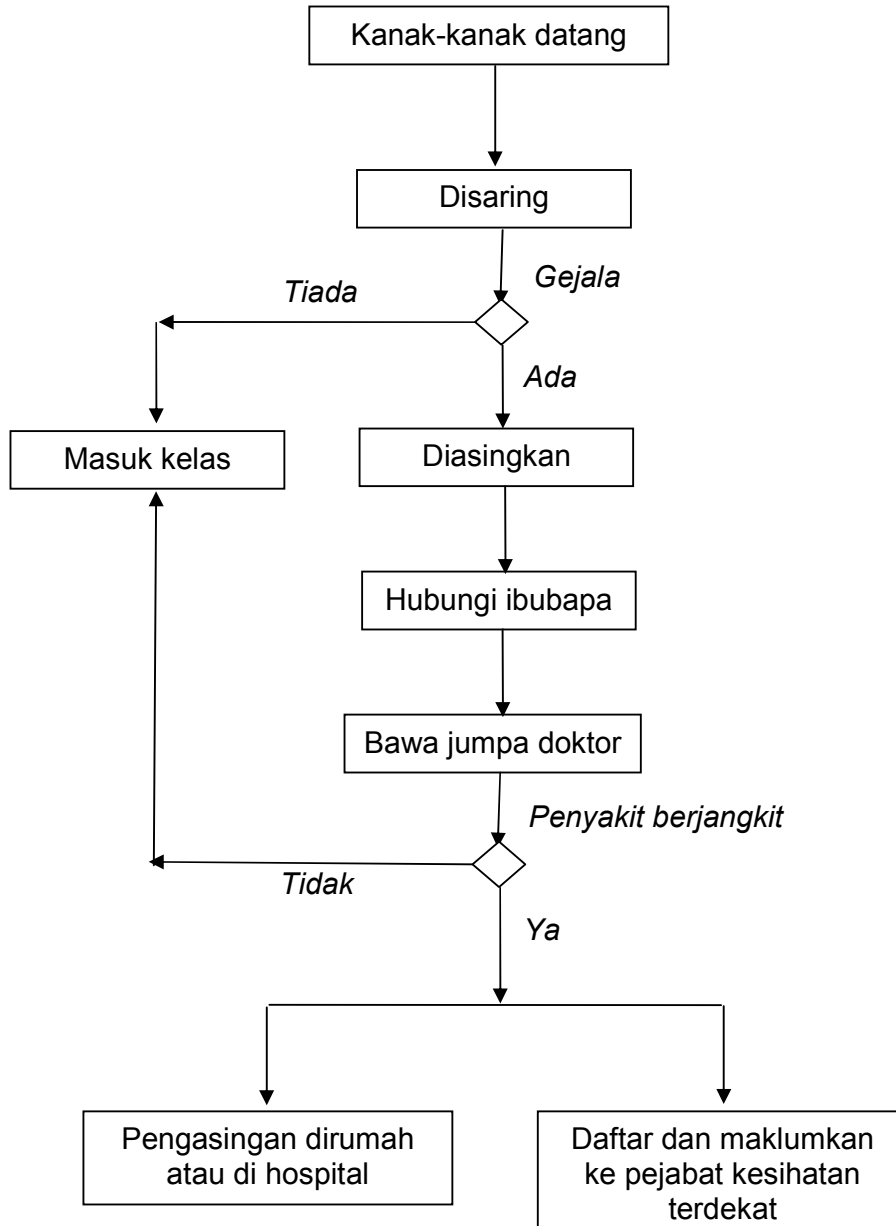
Kanak-kanak datang

Disaring

Gejala

Tiada

Ada

Masuk kelas

Diasingkan

Hubungi ibubapa

Bawa jumpa doktor

Penyakit berjangkit

Tidak

Ya

Pengasingan dirumah atau di hospital

Daftar dan maklumkan ke pejabat kesihatan terdekat